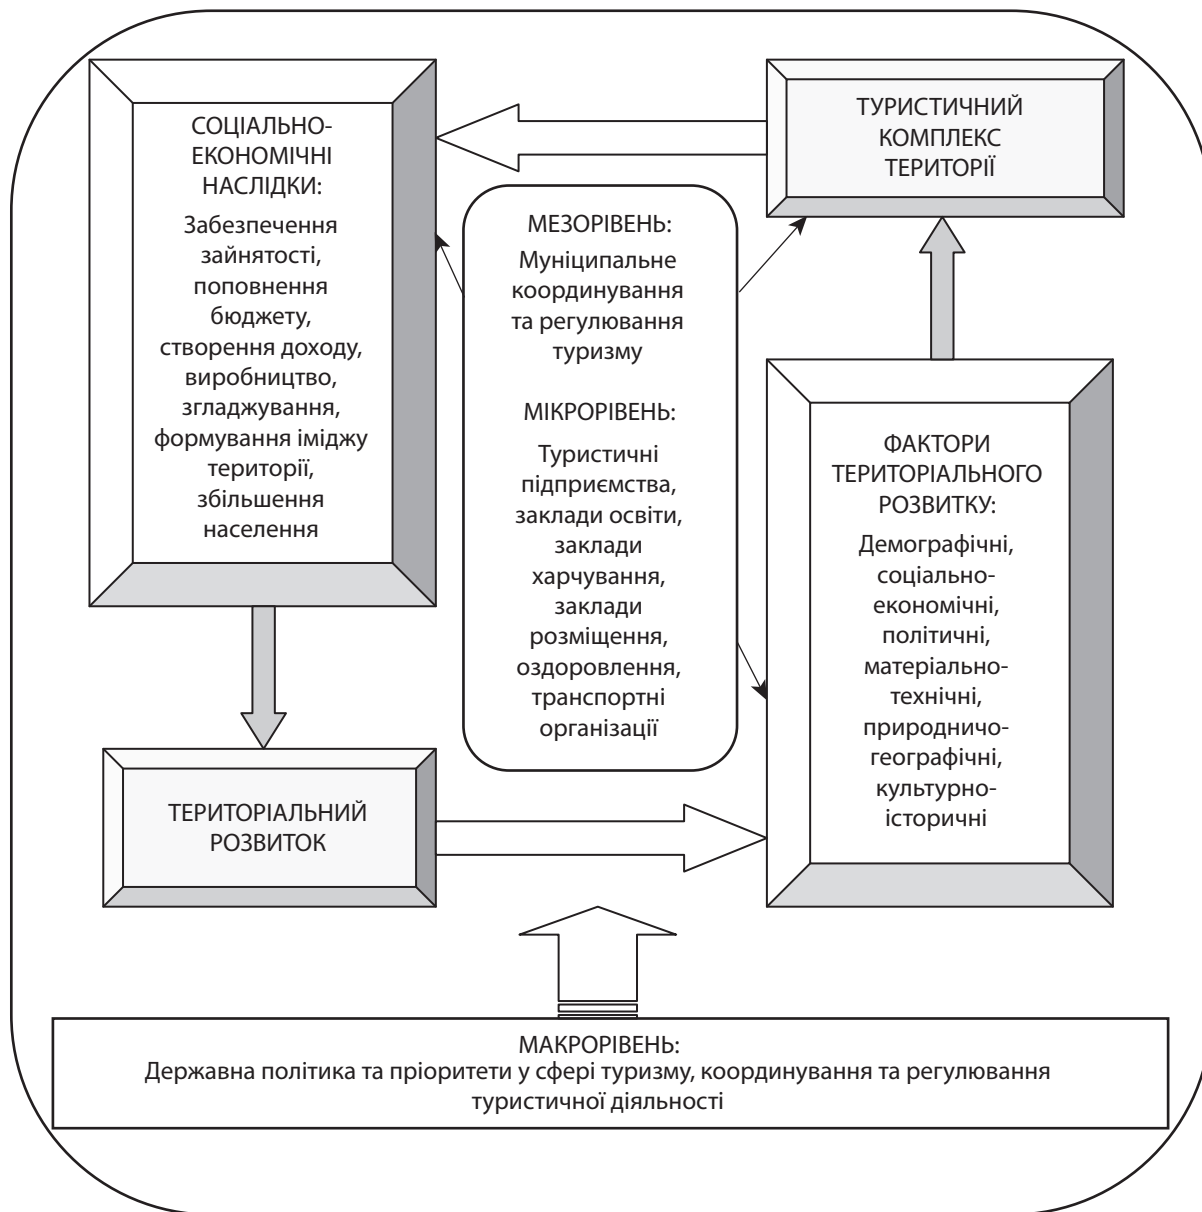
СОЦІАЛЬНО-ЕКОНОМІЧНІ НАСЛІДКИ:

Забезпечення зайнятості, поповнення бюджету, створення доходу, виробництво, згладжування, формування іміджу території, збільшення населення

ТУРИСТИЧНИЙ КОМПЛЕКС ТЕРИТОРІЇ

МЕЗОРІВЕНЬ:

Муніципальне координування та регулювання туризму

МІКРОРІВЕНЬ:

Туристичні підприємства, заклади освіти, заклади харчування, заклади розміщення, оздоровлення, транспортні організації

ФАКТОРИ ТЕРИТОРІАЛЬНОГО РОЗВИТКУ:

Демографічні, соціально-економічні, політичні, матеріально-технічні, природничо-географічні, культурно-історичні

ТЕРИТОРІАЛЬНИЙ РОЗВИТОК

МАКРОРІВЕНЬ:
Державна політика та пріоритети у сфері туризму, координування та регулювання туристичної діяльності